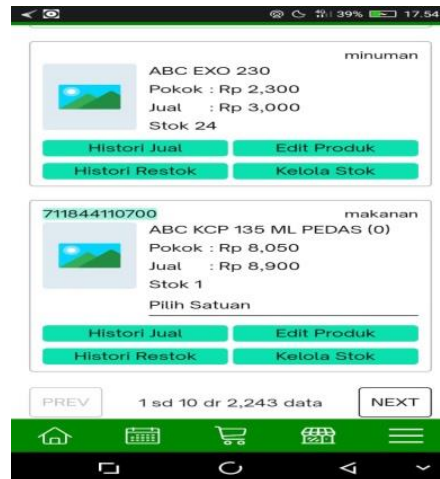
39% 17.54

minuman
ABC EXO 230
Pokok : Rp 2,300
Jual : Rp 3,000
Stok 24
Histori Jual
Edit Produk
Histori Restok
Kelola Stok

711844110700
makanan
ABC KCP 135 ML PEDAS (0)
Pokok : Rp 8,050
Jual : Rp 8,900
Stok 1
Pilih Satuan
Histori Jual
Edit Produk
Histori Restok
Kelola Stok

PREV
1 sd 10 dr 2,243 data
NEXT